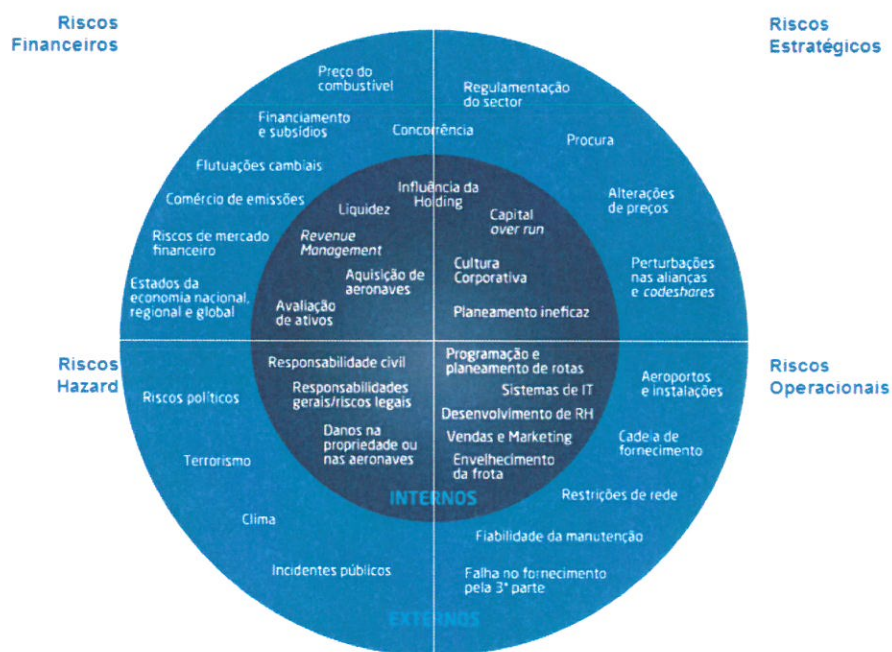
Riscos Financeiros

Riscos Estratégicos

Preço do combustível

Regulamentação do sector

Financiamento e subsídios

Concorrência

Procura

Flutuações cambiais

Influência da Holding

Alterações de preços

Comércio de emissões

Liquidez

Capital over run

Riscos de mercado financeiro

Revenue Management

Perturbações nas alianças e codeshares

Cultura Corporativa

Estados da economia nacional, regional e global

Aquisição de aeronaves

Avaliação de ativos

Planeamento ineficaz

Riscos Hazard

Riscos Operacionais

Responsabilidade civil

Programação e planeamento de rotas

Aeroportos e instalações

Riscos políticos

Responsabilidades gerais/riscos legais

Sistemas de IT

Desenvolvimento de RH

Danos na propriedade ou nas aeronaves

Vendas e Marketing

Cadeia de fornecimento

Terrorismo

Envelhecimento da frota

INTERNOS

Restrições de rede

Clima

Fiabilidade da manutenção

Incidentes públicos

Falha no fornecimento pela 3ª parte

EXTERNOS